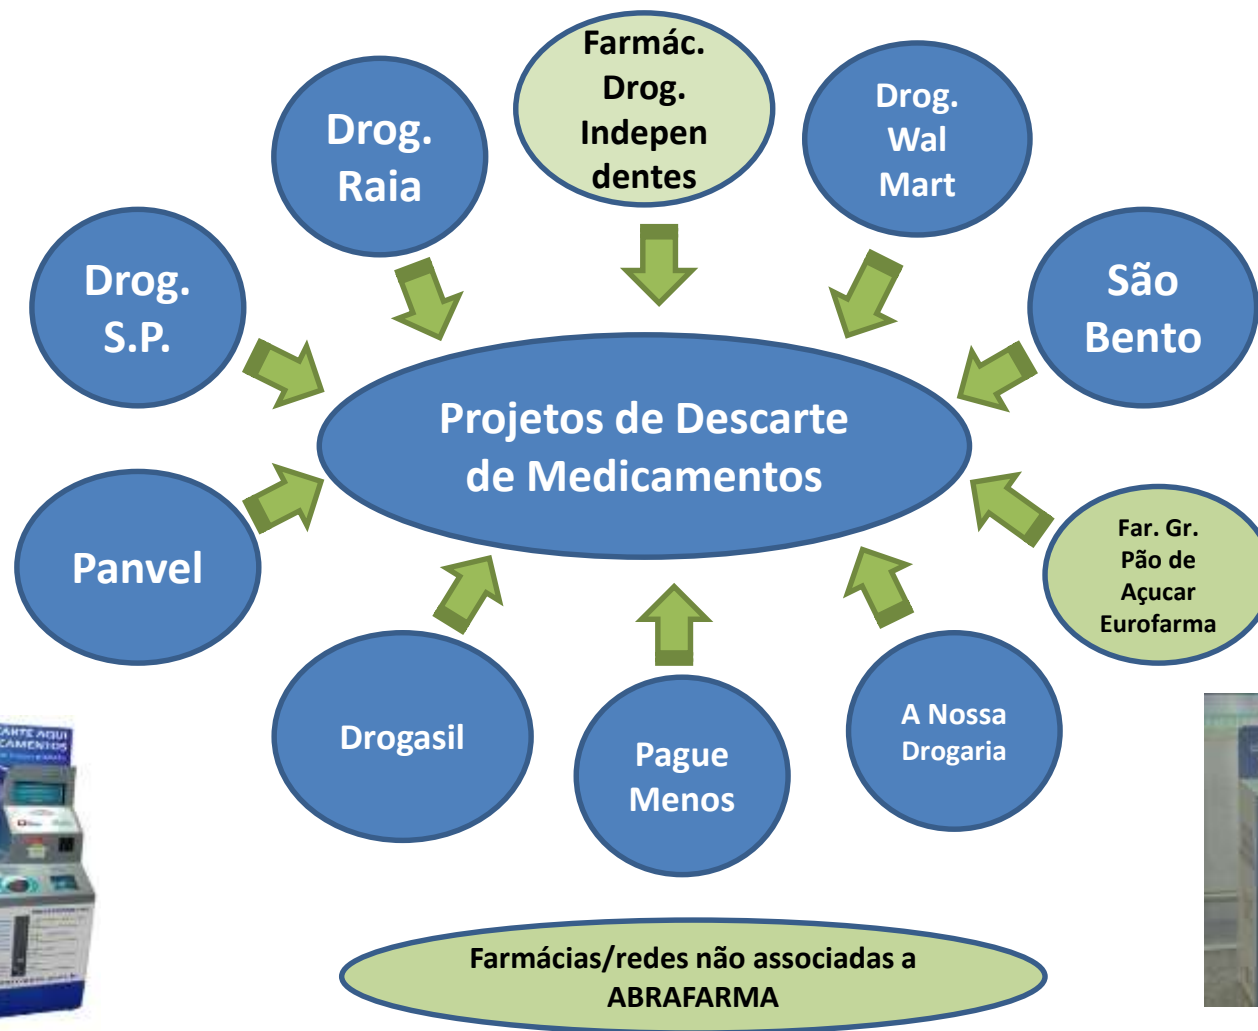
Farmác. Drog. Independentes

Drog. Raia

Drog. Wal Mart

Drog. S.P.

São Bento

Projetos de Descarte de Medicamentos

Panvel

Far. Gr. Pão de Açucar Eurofarma

Drogasil

Pague Menos

A Nossa Drogaria

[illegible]ARTE AQUI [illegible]CAMENTOS

Farmácias/redes não associadas a ABRAFARMA